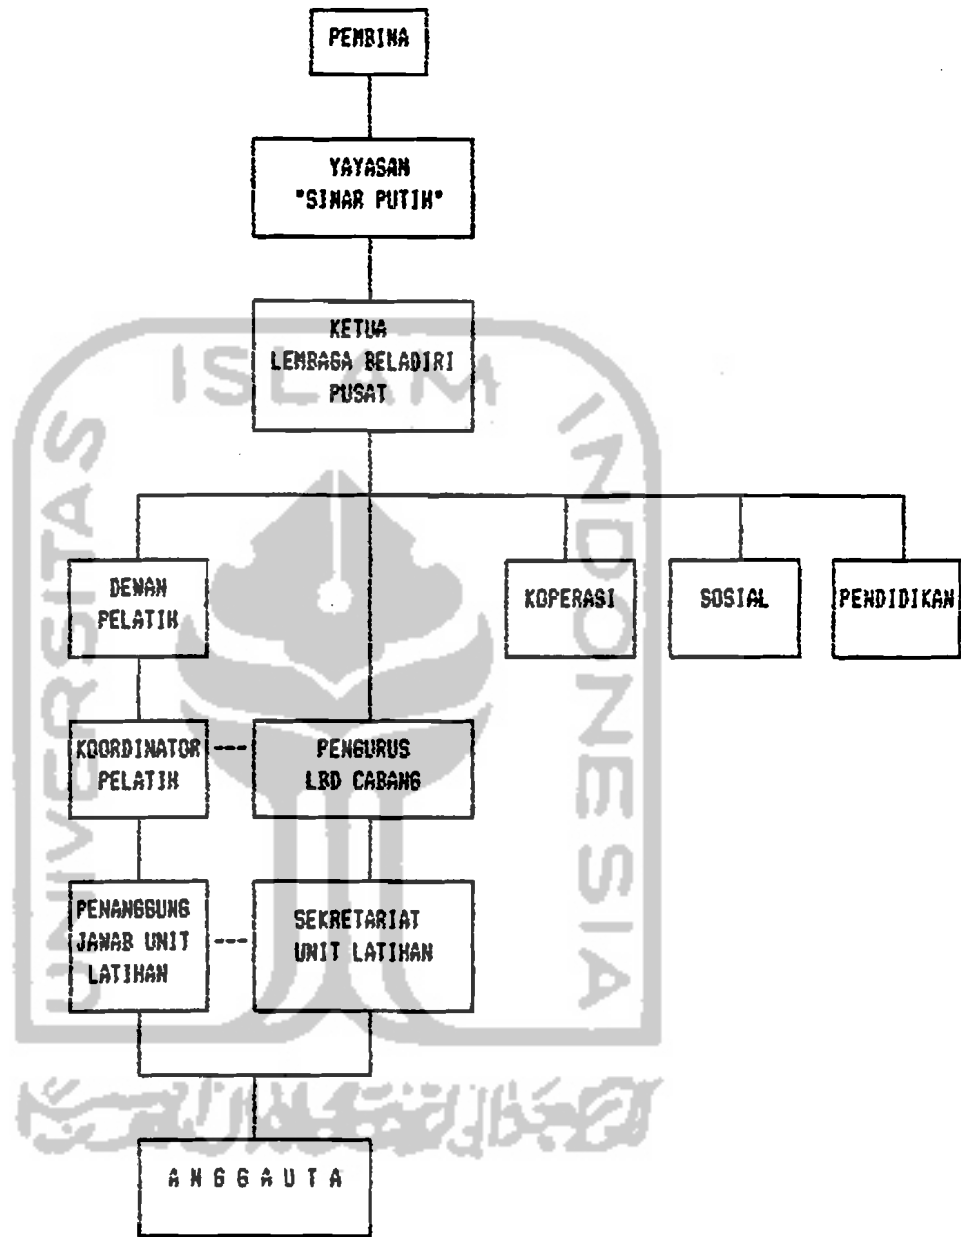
PEMBINA

YAYASAN "SINAR PUTIH"

KETUA LEMBAGA BELADIRI PUSAT

DEWAN PELATIH

KOPERASI

SOSIAL

PENDIDIKAN

KOORDINATOR PELATIH

PENGURUS LBD CABANG

PENANGGUNG JAWAB UNIT LATIHAN

SEKRETARIAT UNIT LATIHAN

A N G G A U T A

ISLAM UNIVERSITAS INDONESIA